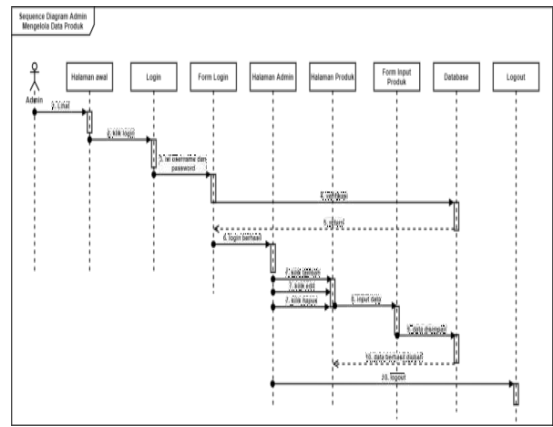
Sequence Diagram Admin Mengelola Data Produk

Admin

Halaman awal

Login

Form Login

Halaman Admin

Halaman Produk

Form Input Produk

Database

Logout

1. Lihat

2. klik login

3. isi username dan password

4. validasi

5. sukses

6. login berhasil

7. klik tambah

7. klik edit

7. klik hapus

8. input data

9. data disimpan

10. data berhasil disave

10. logout